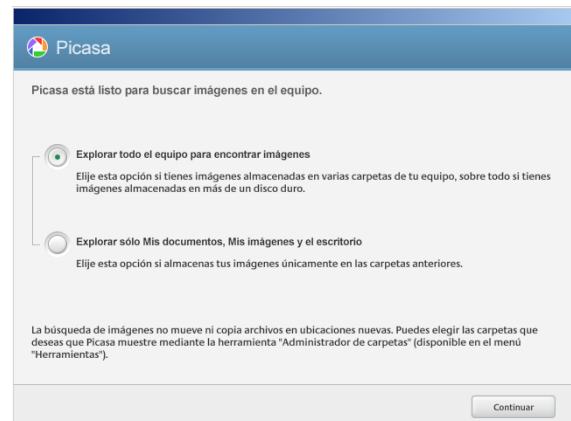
Picasa

Picasa está listo para buscar imágenes en el equipo.

Explorar todo el equipo para encontrar imágenes

Elije esta opción si tienes imágenes almacenadas en varias carpetas de tu equipo, sobre todo si tienes imágenes almacenadas en más de un disco duro.

Explorar sólo Mis documentos, Mis imágenes y el escritorio

Elije esta opción si almacenas tus imágenes únicamente en las carpetas anteriores.

La búsqueda de imágenes no mueve ni copia archivos en ubicaciones nuevas. Puedes elegir las carpetas que deseas que Picasa muestre mediante la herramienta "Administrador de carpetas" (disponible en el menú "Herramientas").

Continuar